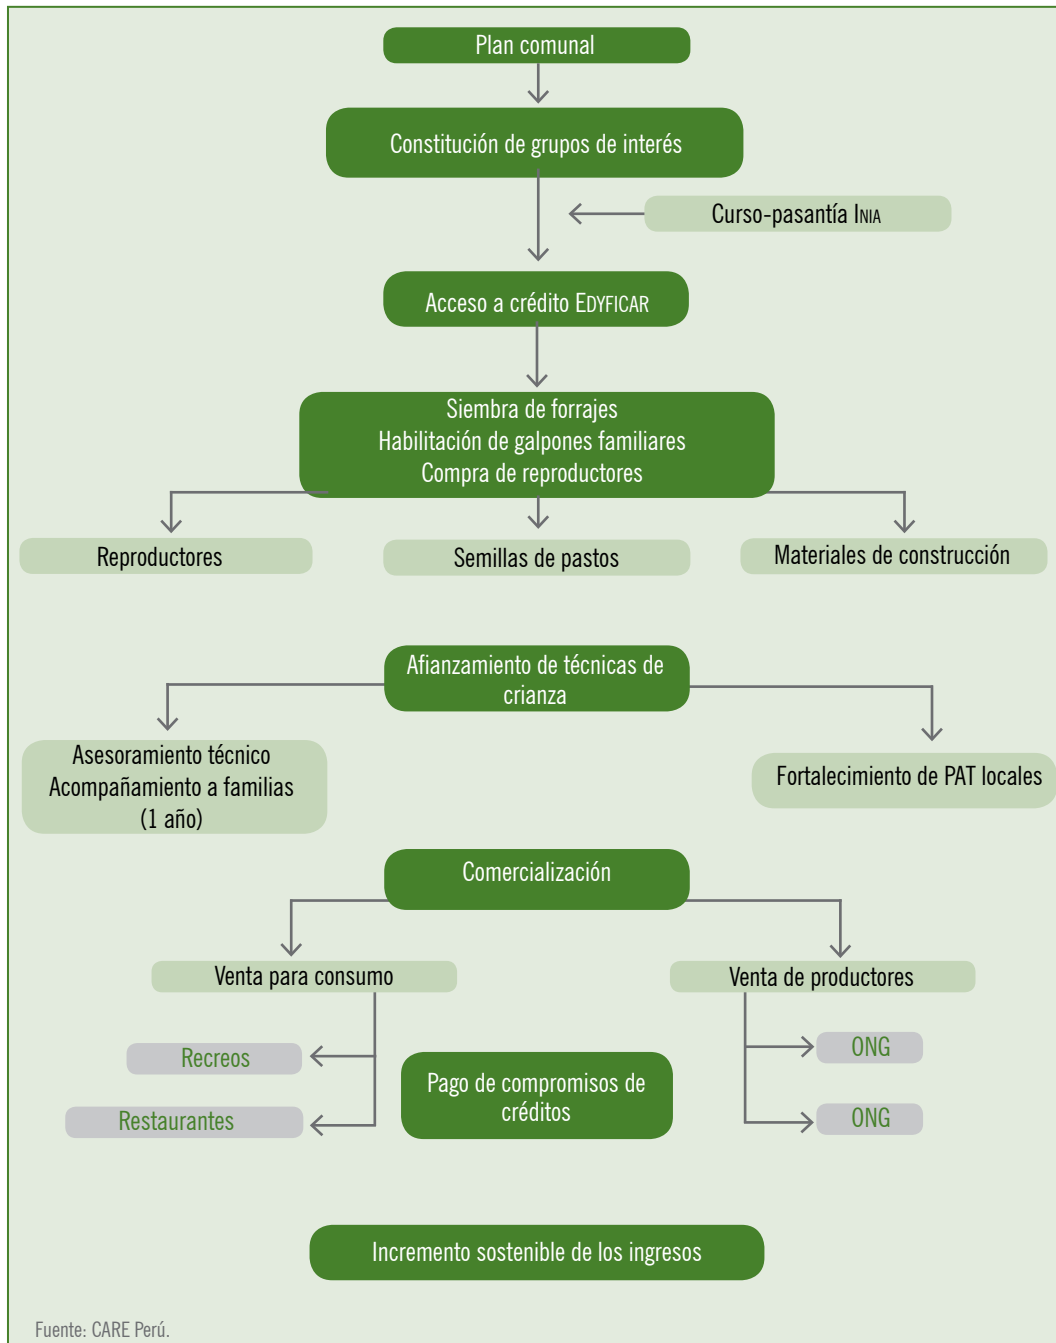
Plan comunal

Constitución de grupos de interés

Curso-pasantía INIA

Acceso a crédito EDYFICAR

Siembra de forrajes
Habilitación de galpones familiares
Compra de reproductores

Reproductores

Semillas de pastos

Materiales de construcción

Afianzamiento de técnicas de crianza

Asesoramiento técnico
Acompañamiento a familias
(1 año)

Fortalecimiento de PAT locales

Comercialización

Venta para consumo

Venta de productores

Recreos

Restaurantes

Pago de compromisos de créditos

ONG

ONG

Incremento sostenible de los ingresos

Fuente: CARE Perú.